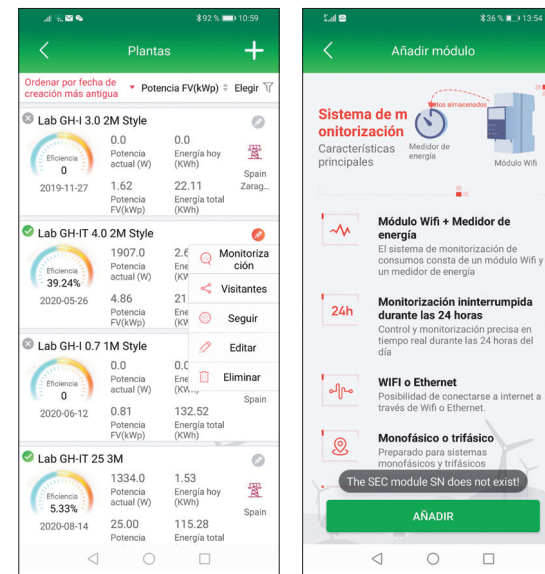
92 % 10:59

Plantas

Ordenar por fecha de creación más antigua

Potencia FV(kWp)

Elegir

Lab GH-I 3.0 2M Style

Eficiencia
0

0.0
Potencia actual (W)

0.0
Energía hoy (KWh)

2019-11-27

1.62
Potencia FV(kWp)

22.11
Energía total (KWh)

Spain
Zarag...

Lab GH-IT 4.0 2M Style

Eficiencia
39.24%

1907.0
Potencia actual (W)

2.6
Ene
(KW

2020-05-26

4.86
Potencia FV(kWp)

21
Ene
(KW

Monitorización

Visitantes

Seguir

Editar

Eliminar

Lab GH-I 0.7 1M Style

Eficiencia
0

0.0
Potencia actual (W)

0.0
Ene
(KW

2020-06-12

0.81
Potencia FV(kWp)

132.52
Energía total (KWh)

Spain

Lab GH-IT 25 3M

Eficiencia
5.33%

1334.0
Potencia actual (W)

1.53
Energía hoy (KWh)

2020-08-14

25.00
Potencia

115.28
Energía total

Spain

36 % 13:54

Añadir módulo

Sistema de monitorización
Características principales

Datos almacenados

Medidor de energía

Módulo Wifi

Módulo Wifi + Medidor de energía
El sistema de monitorización de consumos consta de un módulo Wifi y un medidor de energía

24h

Monitorización ininterrumpida durante las 24 horas
Control y monitorización precisa en tiempo real durante las 24 horas del día

WIFI o Ethernet
Posibilidad de conectarse a internet a través de Wifi o Ethernet.

Monofásico o trifásico
Preparado para sistemas monofásicos y trifásicos

The SEC module SN does not exist!

AÑADIR